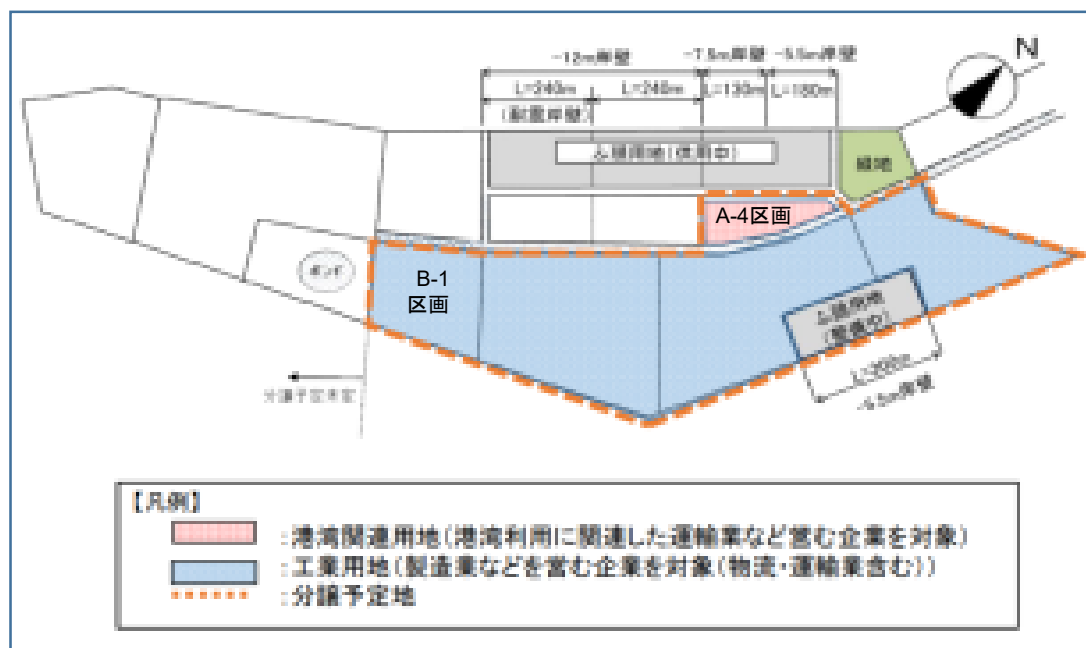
-12m岸壁

-7.5m岸壁

-5.5m岸壁

N

L=240m

L=240m

L=130m

L=180m

(耐震岸壁)

ふ頭用地(使用中)

緑地

A-4区画

B-1
区画

ポンド

ふ頭用地
(整備中)

L=300m

-5.5m岸壁

分譲予定用地

【凡例】

:港湾関連用地(港湾利用に関連した運輸業など営む企業を対象)

:工業用地(製造業などを営む企業を対象(物流・運輸業含む))

:分譲予定地